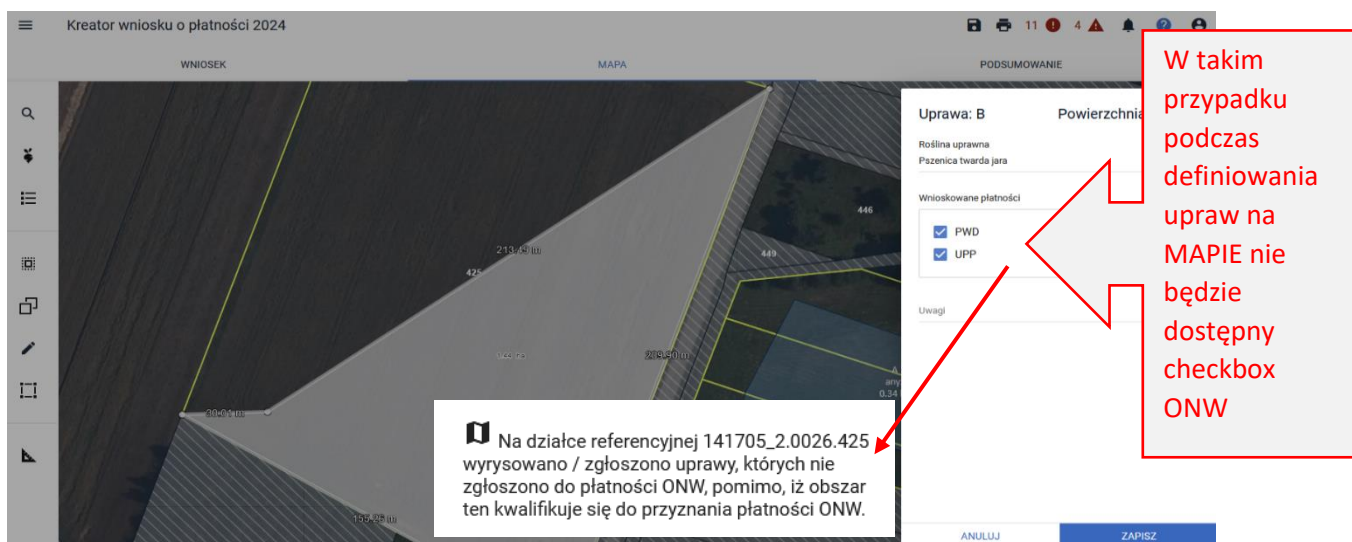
Kreator wniosku o płatności 2024

11 4

WNIOSEK

MAPA

PODSUMOWANIE

Uprawa: B

Powierzchnia

Roślina uprawna
Pszenica twarda jara

Wnioskowane płatności

PWD

UPP

Uwagi

446

449

213.49 m

425

1.44 ha

203.90 m

20.01 m

155.26 m

0.34

W takim przypadku podczas definiowania upraw na MAPIE nie będzie dostępny checkbox ONW

Na działce referencyjnej 141705_2.0026.425 wyrysowano / zgłoszono uprawy, których nie zgłoszono do płatności ONW, pomimo, iż obszar ten kwalifikuje się do przyznania płatności ONW.

ANULUJ

ZAPISZ